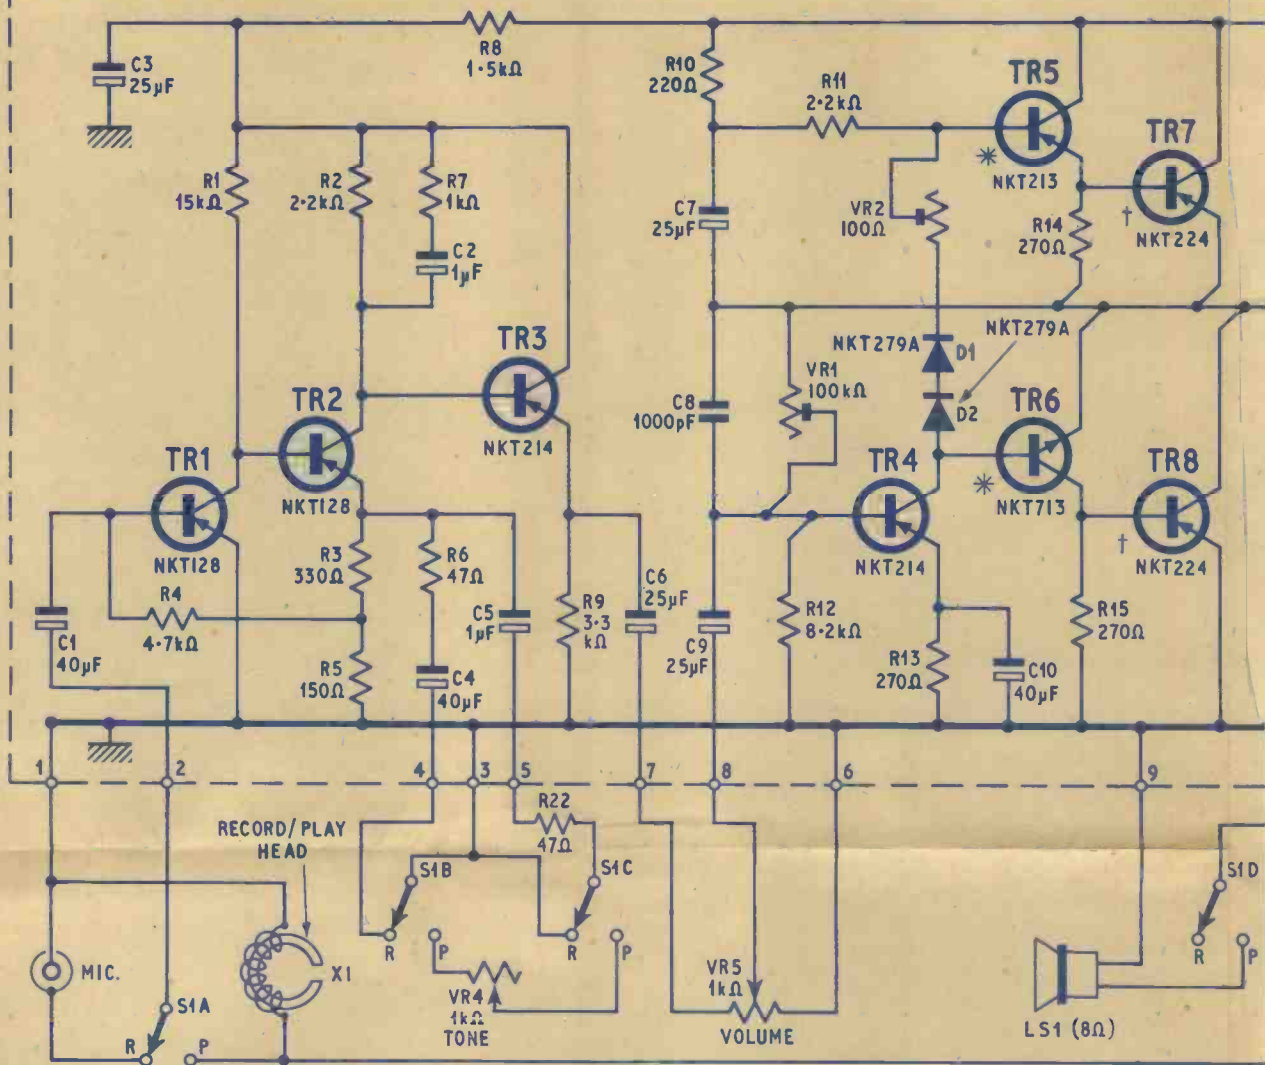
C3
25µF

R8
1·5kΩ

R10
220Ω

R11
2·2kΩ

TR5

TR7

NKT213

R1
15kΩ

R2
2·2kΩ

R7
1kΩ

C2
1µF

C7
25µF

VR2
100Ω

R14
270Ω

NKT224

TR3

NKT279A

D1

NKT279A

TR2

TR1

NKT214

C8
1000pF

VR1
100kΩ

D2

TR6

NKT128

TR4

NKT713

TR8

NKT128

R3
330Ω

R6
47Ω

C6
25µF

NKT214

NKT224

R4
4·7kΩ

C5
1µF

R9
3·3
kΩ

R12
8·2kΩ

R15
270Ω

C1
40µF

C9
25µF

R13
270Ω

C10
40µF

R5
150Ω

C4
40µF

1

2

4

3

5

7

8

6

9

RECORD/PLAY
HEAD

R22
47Ω

S1B

S1C

S1D

MIC.

X1

R

R

P

P

R

P

VR4
1kΩ
TONE

VR5
1kΩ

VOLUME

S1A

R

P

LS1 (8Ω)